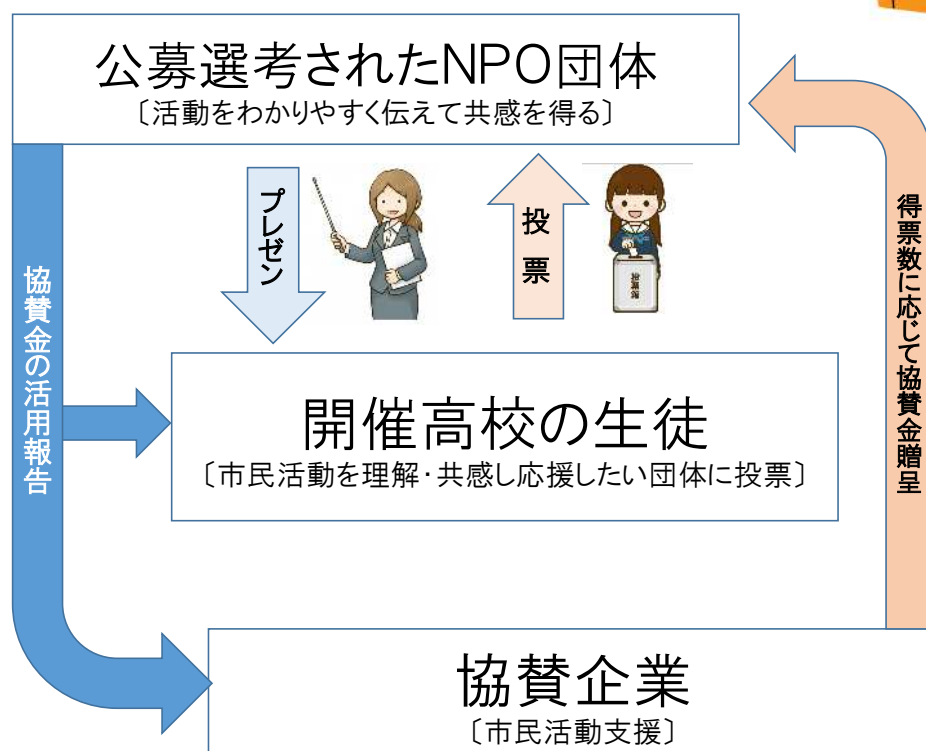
公募選考されたNPO団体
〔活動をわかりやすく伝えて共感を得る〕

プレゼン

投票

投票箱

協賛金の活用報告

得票数に応じて協賛金贈呈

開催高校の生徒
〔市民活動を理解・共感し応援したい団体に投票〕

協賛企業
〔市民活動支援〕